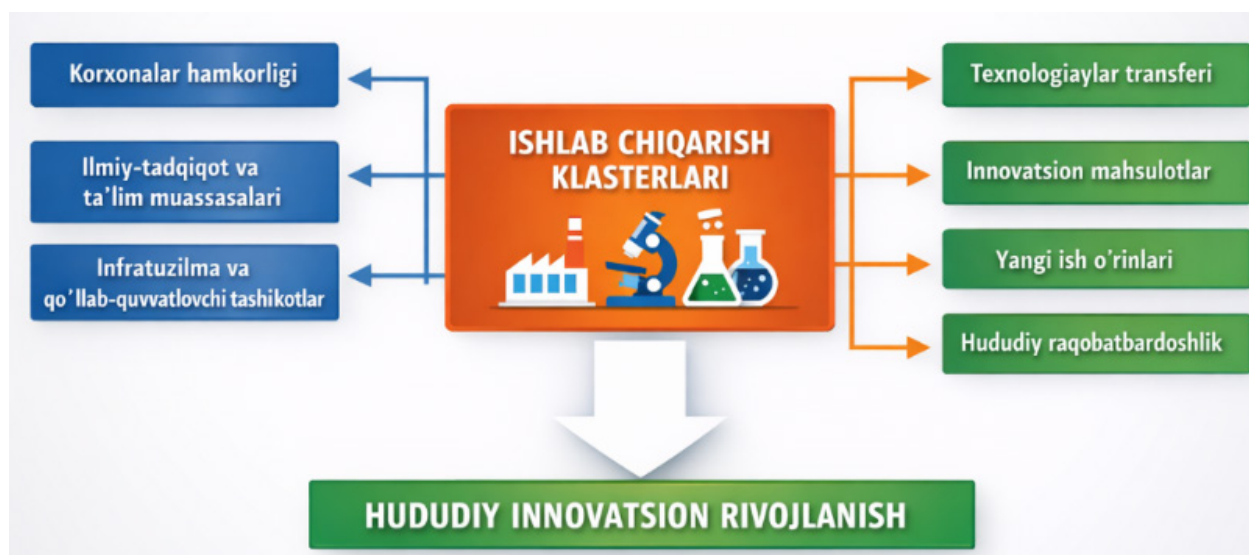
Korxonalar hamkorligi

Ilmiy-tadqiqot va ta’lim muassasalari

Infratuzilma va qo’llab-quvvatlovchi tashikotlar

ISHLAB CHIQARISH KLASTERLARI

Texnologiaylar transferi

Innovatsion mahsulotlar

Yangi ish o’rinlari

Hududiy raqobatbardoshlik

HUDUDIY INNOVATSION RIVOJLANISH